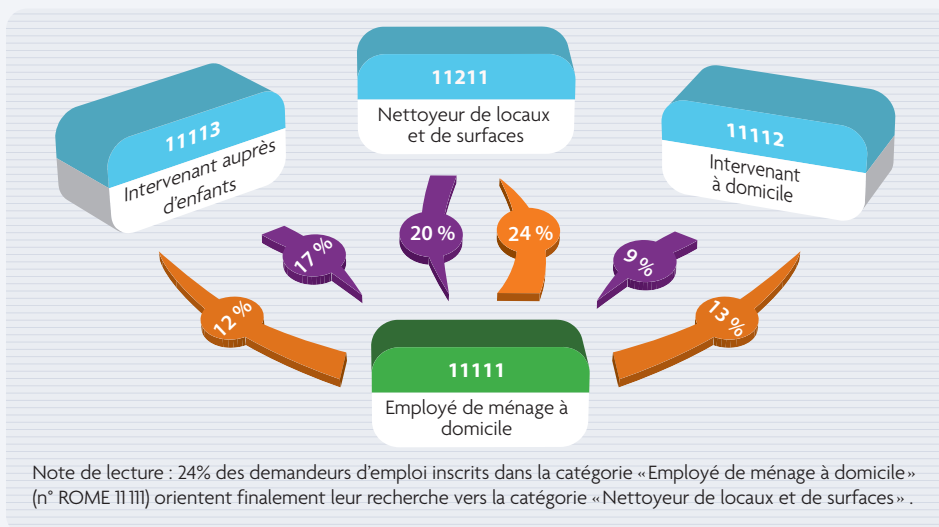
11113
Intervenant auprès d'enfants

11211
Nettoyeur de locaux et de surfaces

11112
Intervenant à domicile

17 %

20 %

24 %

9 %

12 %

13 %

11111
Employé de ménage à domicile

Note de lecture : 24% des demandeurs d'emploi inscrits dans la catégorie «Employé de ménage à domicile» (n° ROME 11111) orientent finalement leur recherche vers la catégorie «Nettoyeur de locaux et de surfaces».